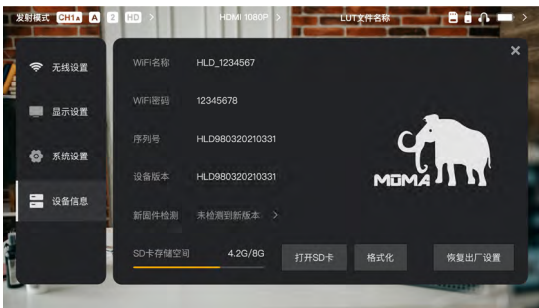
发射模式 CH1A A 2 HD >
HDMI 1080P >
LUT文件名称 >

无线设置
显示设置
系统设置
设备信息

WiFi名称 HLD_1234567
WiFi密码 12345678
序列号 HLD980320210331
设备版本 HLD980320210331
新固件检测 未检测到新版本 >

MOMA

SD卡存储空间 4.2G/8G
打开SD卡
格式化
恢复出厂设置